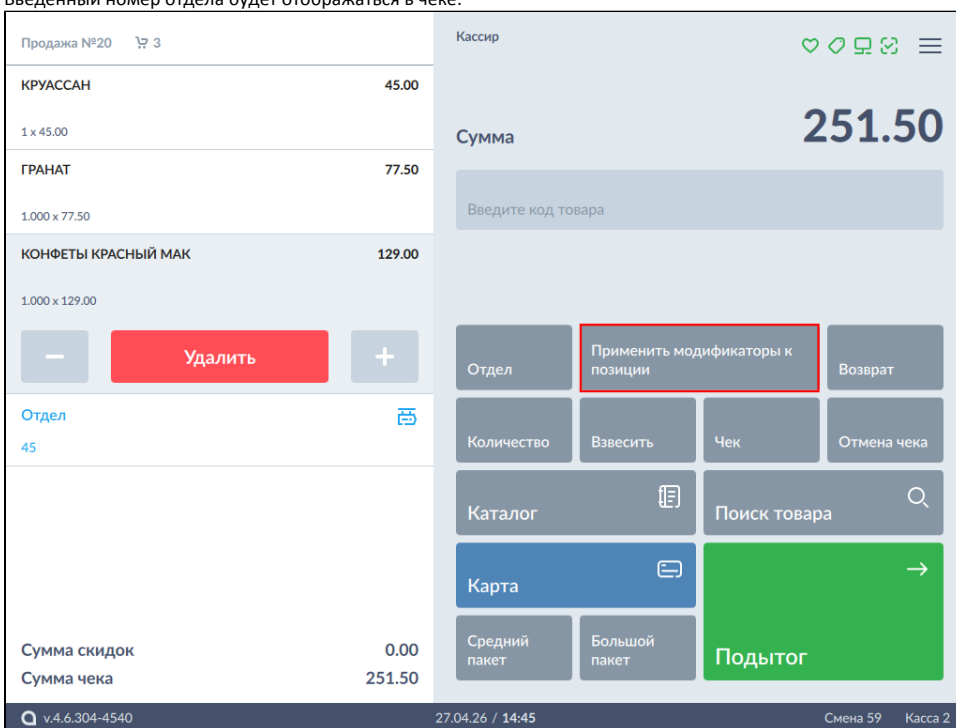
Введенный номер отдела будет отображаться в чеке.

Продажа №20 3

КРУАССАН 45.00
1 x 45.00

ГРАНАТ 77.50
1.000 x 77.50

КОНФЕТЫ КРАСНЫЙ МАК 129.00
1.000 x 129.00

–
Удалить
+

Отдел
45

Сумма скидок 0.00
Сумма чека 251.50

Кассир

Сумма
251.50

Введите код товара

Отдел
Применить модификаторы к позиции
Возврат
Количество
Взвесить
Чек
Отмена чека
Каталог
Поиск товара
Карта
Средний пакет
Большой пакет
Подытог

v.4.6.304-4540
27.04.26 / 14:45
Смена 59
Касса 2